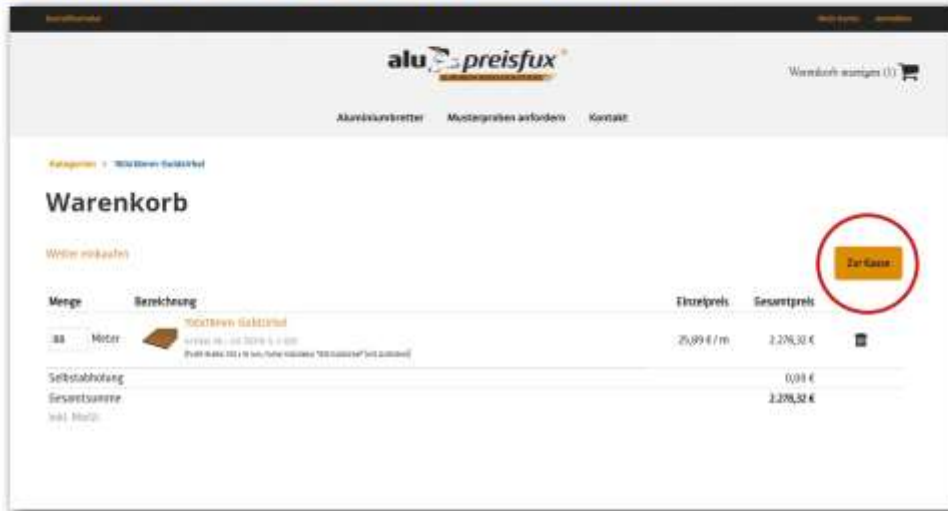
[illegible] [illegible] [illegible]

alu preisfux

Warenkorb anzeigen (1)

Aluminiumbretter Musterproben anfordern Kontakt

Kategorien > Wöchtbrett Goldeiche

Warenkorb

Weiter einkaufen

Zur Kasse

| Menge | Bezeichnung | Einzelpreis | Gesamtpreis |
|---|---|---|---|
| 88 Meter | Wöchtbrett Goldeiche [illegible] | 25,89 € / m | 2.278,32 € |
| Selbstabholung | | | 0,00 € |
| Gesamtsumme inkl. MwSt. | | | 2.278,32 € |